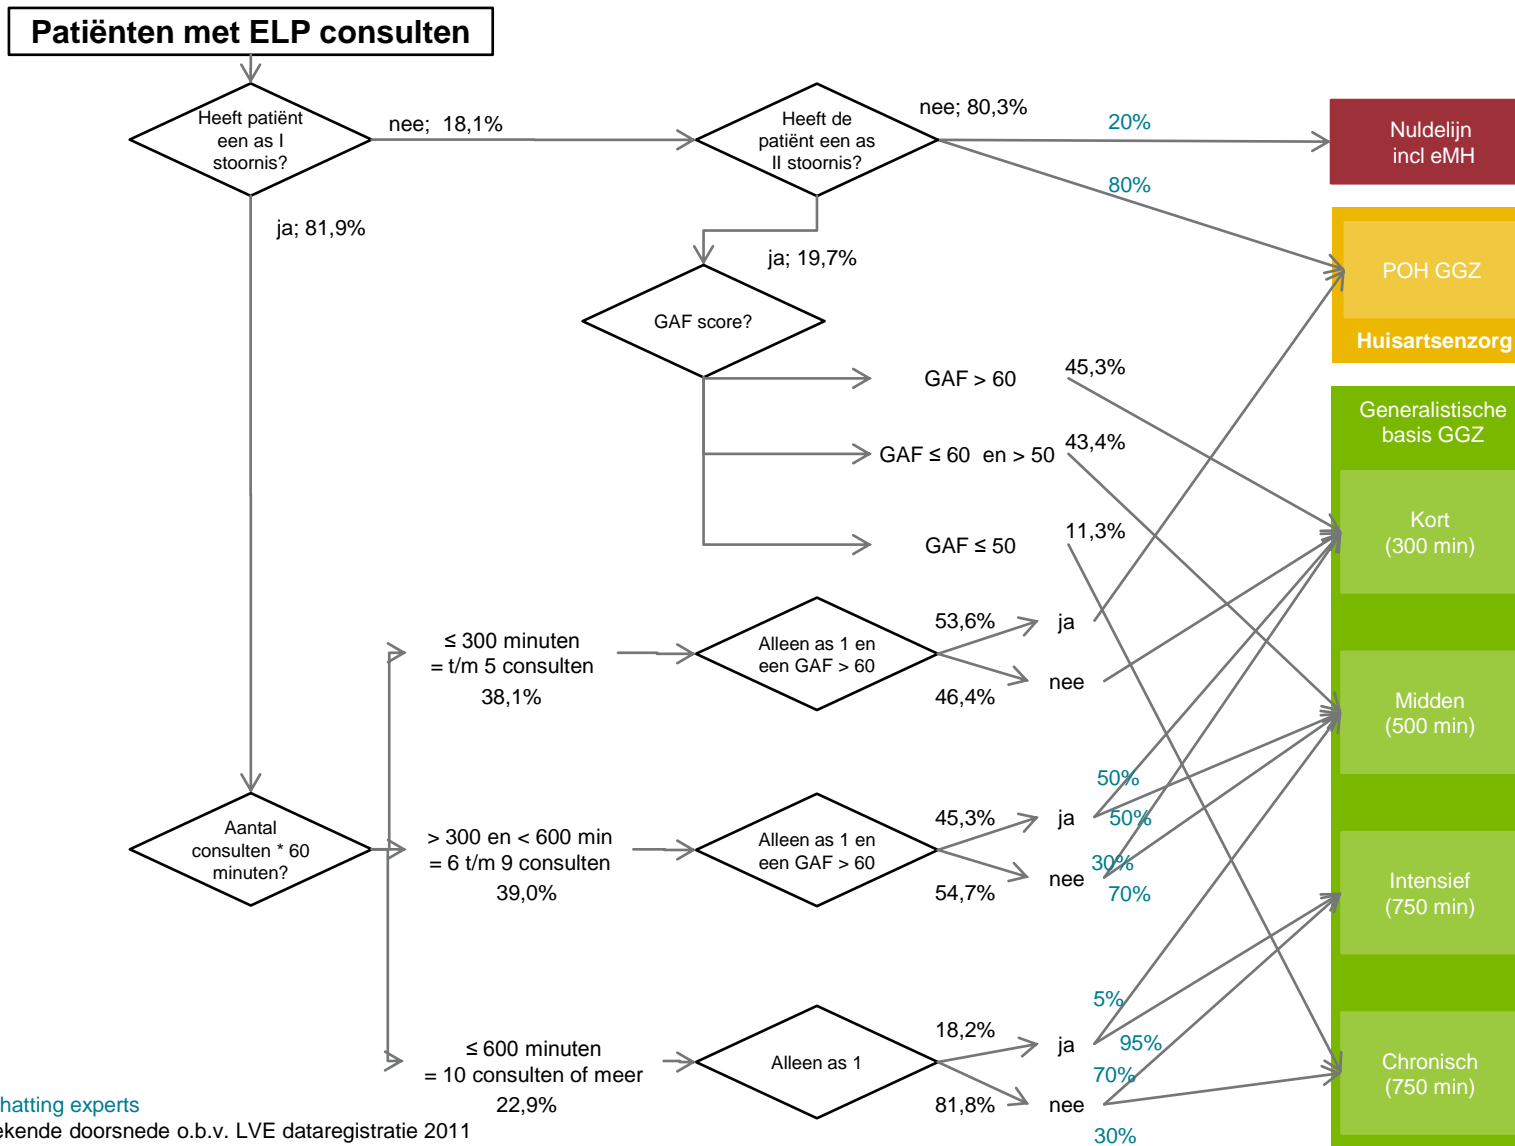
Patiënten met ELP consulten

Heeft patiënt een as I stoornis?

nee; 18,1%

Heeft de patiënt een as II stoornis?

nee; 80,3%

20%

80%

Nuldelijn incl eMH

POH GGZ

Huisartsenzorg

ja; 81,9%

ja; 19,7%

GAF score?

GAF > 60

45,3%

GAF ≤ 60 en > 50

43,4%

GAF ≤ 50

11,3%

Generalistische basis GGZ

Kort (300 min)

Midden (500 min)

Intensief (750 min)

Chronisch (750 min)

≤ 300 minuten = t/m 5 consulten 38,1%

Alleen as 1 en een GAF > 60

53,6%

ja

nee

46,4%

Aantal consulten * 60 minuten?

> 300 en < 600 min = 6 t/m 9 consulten 39,0%

Alleen as 1 en een GAF > 60

45,3%

ja

50%

50%

nee

30%

70%

54,7%

≤ 600 minuten = 10 consulten of meer 22,9%

Alleen as 1

18,2%

ja

5%

95%

70%

nee

30%

81,8%

hatting experts

ekende doorsnede o.b.v. LVE dataregistratie 2011